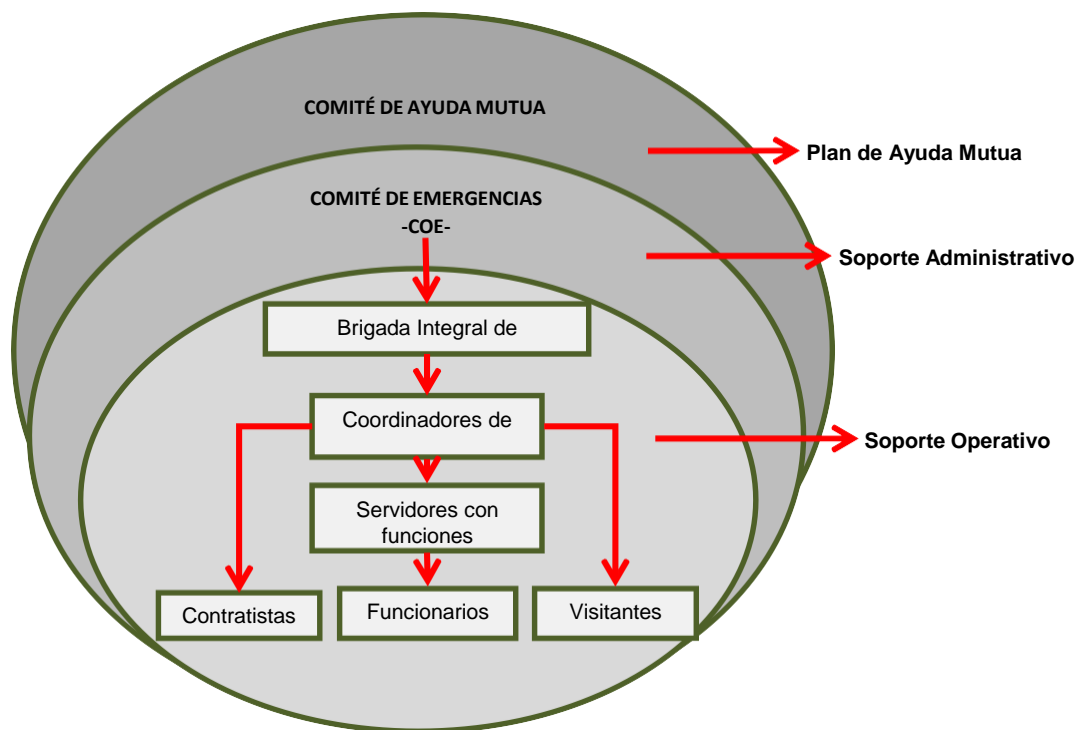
COMITÉ DE AYUDA MUTUA

Plan de Ayuda Mutua

COMITÉ DE EMERGENCIAS
-COE-

Soporte Administrativo

Brigada Integral de

Coordinadores de

Soporte Operativo

Servidores con funciones

Contratistas

Funcionarios

Visitantes